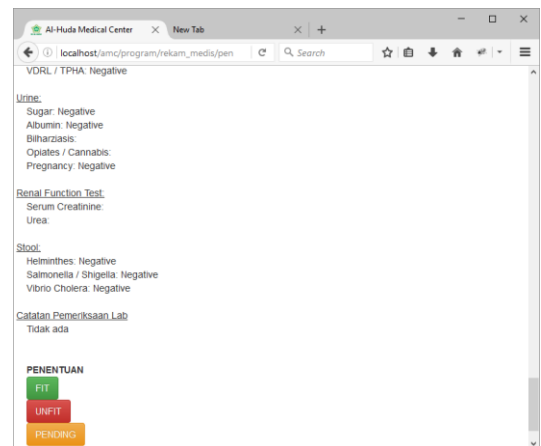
Al-Huda Medical Center
New Tab
localhost/amc/program/rekam_medis/pen
Search

VDRL / TPHA: Negative

Urine:
Sugar: Negative
Albumin: Negative
Bilharziasis:
Opiates / Cannabis:
Pregnancy: Negative

Renal Function Test:
Serum Creatinine:
Urea:

Stool:
Helminthes: Negative
Salmonella / Shigella: Negative
Vibrio Cholera: Negative

Catatan Pemeriksaan Lab
Tidak ada

PENENTUAN
FIT
UNFIT
PENDING